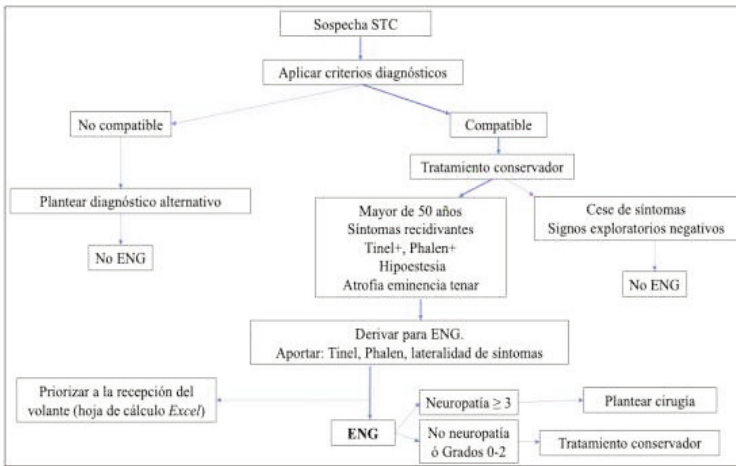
Sospecha STC

Aplicar criterios diagnósticos

No compatible

Compatible

Tratamiento conservador

Plantear diagnóstico alternativo

Mayor de 50 años
Síntomas recidivantes
Tinel+, Phalen+
Hipoestesia
Atrofia eminencia tenar

Cese de síntomas
Signos exploratorios negativos

No ENG

No ENG

Derivar para ENG.
Aportar: Tinel, Phalen, lateralidad de síntomas

Priorizar a la recepción del volante (hoja de cálculo *Excel*)

ENG

Neuropatía ≥ 3

Plantear cirugía

No neuropatía ó Grados 0-2

Tratamiento conservador